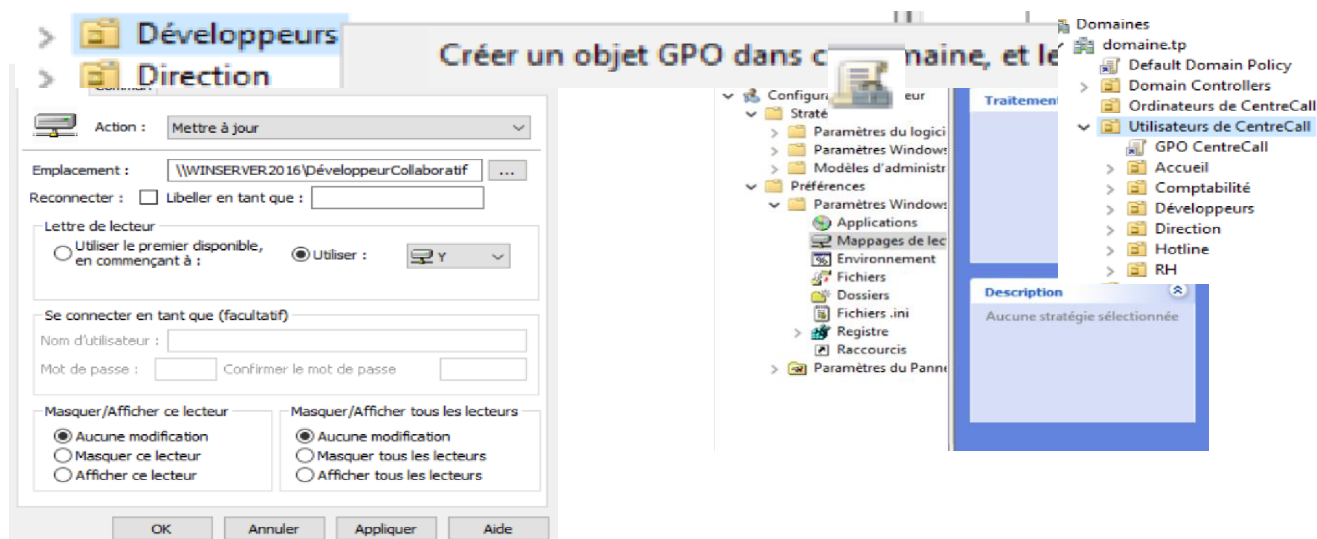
Développeurs
Direction
Créer un objet GPO dans c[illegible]maine, et le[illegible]

Action : Mettre à jour

Emplacement : \\WINSERVER2016\DéveloppeurCollaboratif ...
Reconnecter : Libeller en tant que :

Lettre de lecteur
Utiliser le premier disponible, en commençant à :
Utiliser : Y

Se connecter en tant que (facultatif)
Nom d'utilisateur :
Mot de passe :
Confirmer le mot de passe

Masquer/Afficher ce lecteur
Aucune modification
Masquer ce lecteur
Afficher ce lecteur

Masquer/Afficher tous les lecteurs
Aucune modification
Masquer tous les lecteurs
Afficher tous les lecteurs

OK
Annuler
Appliquer
Aide

Configura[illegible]teur
Straté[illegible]
Paramètres du logici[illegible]
Paramètres Windows
Modèles d'administr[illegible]
Préférences
Paramètres Windows
Applications
Mappages de lec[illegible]
Environnement
Fichiers
Dossiers
Fichiers .ini
Registre
Raccourcis
Paramètres du Panne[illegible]

Traitement
Description
Aucune stratégie sélectionnée

Domaines
domaine.tp
Default Domain Policy
Domain Controllers
Ordinateurs de CentreCall
Utilisateurs de CentreCall
GPO CentreCall
Accueil
Comptabilité
Développeurs
Direction
Hotline
RH